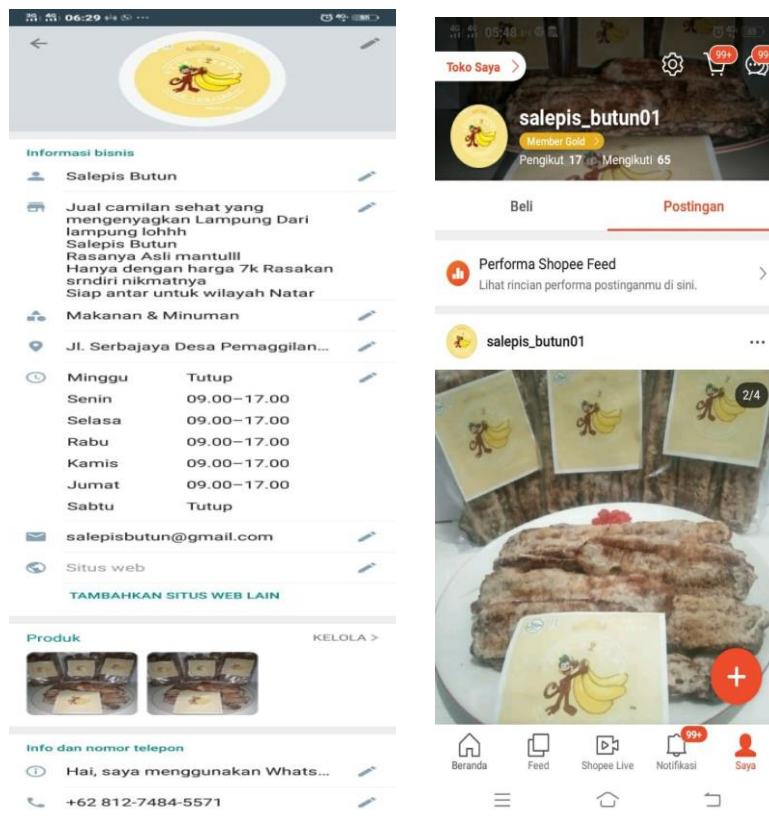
06:29

Informasi bisnis

Salepis Butun

Jual camilan sehat yang mengenyagkan Lampung Dari lampung lohhh
Salepis Butun
Rasanya Asli mantulll
Hanya dengan harga 7k Rasakan srndiri nikmatnya
Siap antar untuk wilayah Natar

Makanan & Minuman

Jl. Serbajaya Desa Pemaggilan...

| | |
|---|---|
| Minggu | Tutup |
| Senin | 09.00–17.00 |
| Selasa | 09.00–17.00 |
| Rabu | 09.00–17.00 |
| Kamis | 09.00–17.00 |
| Jumat | 09.00–17.00 |
| Sabtu | Tutup |

salepisbutun@gmail.com

Situs web

TAMBAHKAN SITUS WEB LAIN

Produk

KELOLA >

Info dan nomor telepon

Hai, saya menggunakan Whats...

+62 812-7484-5571

05:48

Toko Saya >

99+

salepis_butun01

Member Gold >

Pengikut 17 | Mengikuti 65

Beli

Postingan

Performa Shopee Feed

Lihat rincian performa postinganmu di sini.

salepis_butun01

2/4

Beranda

Feed

Shopee Live

99+

Notifikasi

Saya